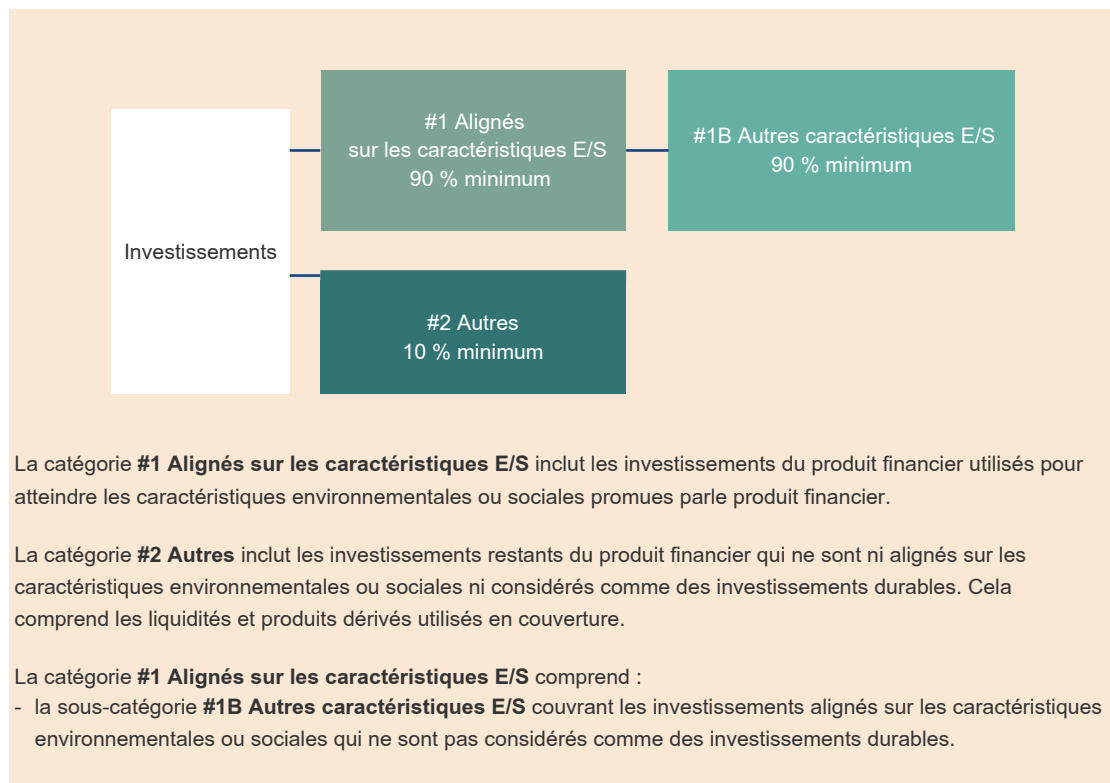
Investissements

#1 Alignés sur les caractéristiques E/S 90 % minimum

#1B Autres caractéristiques E/S 90 % minimum

#2 Autres 10 % minimum

La catégorie **#1 Alignés sur les caractéristiques E/S** inclut les investissements du produit financier utilisés pour atteindre les caractéristiques environnementales ou sociales promues parle produit financier.

La catégorie **#2 Autres** inclut les investissements restants du produit financier qui ne sont ni alignés sur les caractéristiques environnementales ou sociales ni considérés comme des investissements durables. Cela comprend les liquidités et produits dérivés utilisés en couverture.

La catégorie **#1 Alignés sur les caractéristiques E/S** comprend :
- la sous-catégorie **#1B Autres caractéristiques E/S** couvrant les investissements alignés sur les caractéristiques environnementales ou sociales qui ne sont pas considérés comme des investissements durables.